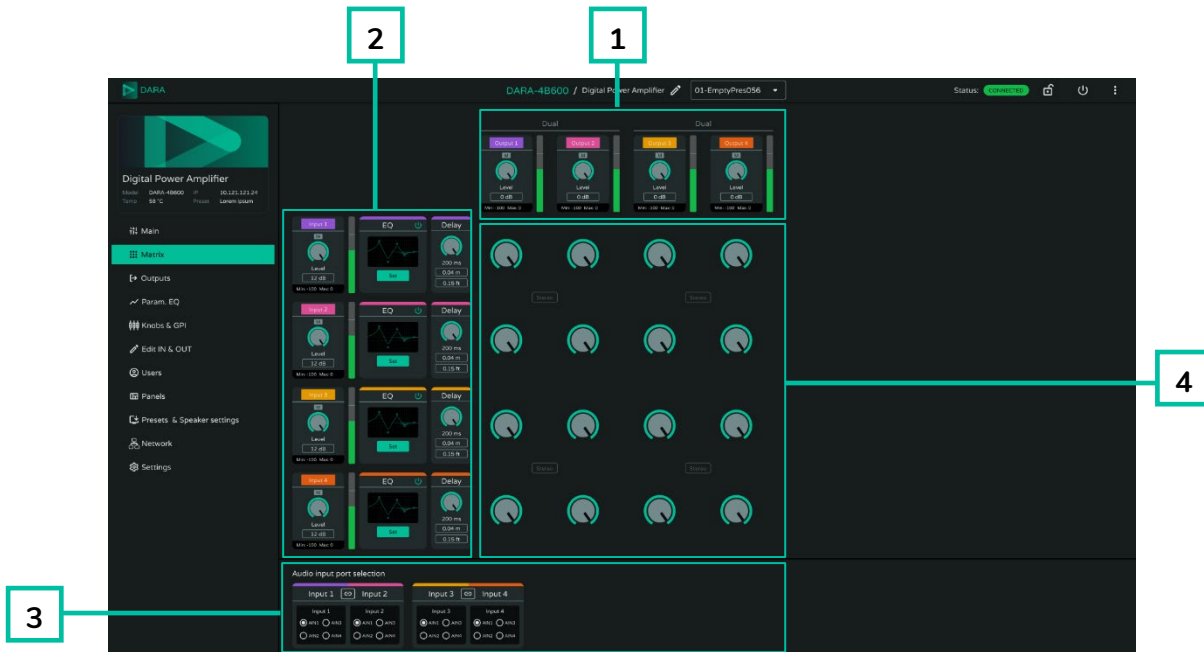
2

1

DARA

DARA-4B600 / Digital Power Amplifier

01-EmptyPres056

Status: CONNECTED

Digital Power Amplifier

Model DARA-4B600 IP 10.121.121.24
Temp 58 °C Preset Lorem ipsum

Main
Matrix
Outputs
Param. EQ
Knobs & GPI
Edit IN & OUT
Users
Panels
Presets & Speaker settings
Network
Settings

Dual

Dual

Output 1
Level
0 dB
Min -100 Max 0

Output 2
Level
0 dB
Min -100 Max 0

Output 3
Level
0 dB
Min -100 Max 0

Output 4
Level
0 dB
Min -100 Max 0

Input 1
Level
12 dB
Min -100 Max 0

EQ
Set

Delay
200 ms
0.04 m
0.15 ft

Input 2
Level
12 dB
Min -100 Max 0

EQ
Set

Delay
200 ms
0.04 m
0.15 ft

Input 3
Level
12 dB
Min -100 Max 0

EQ
Set

Delay
200 ms
0.04 m
0.15 ft

Input 4
Level
12 dB
Min -100 Max 0

EQ
Set

Delay
200 ms
0.04 m
0.15 ft

Stereo

Stereo

Stereo

Stereo

4

3

Audio input port selection

Input 1 Input 2

Input 1
AIN1 AIN3
AIN2 AIN4

Input 2
AIN1 AIN3
AIN2 AIN4

Input 3 Input 4

Input 3
AIN1 AIN3
AIN2 AIN4

Input 4
AIN1 AIN3
AIN2 AIN4